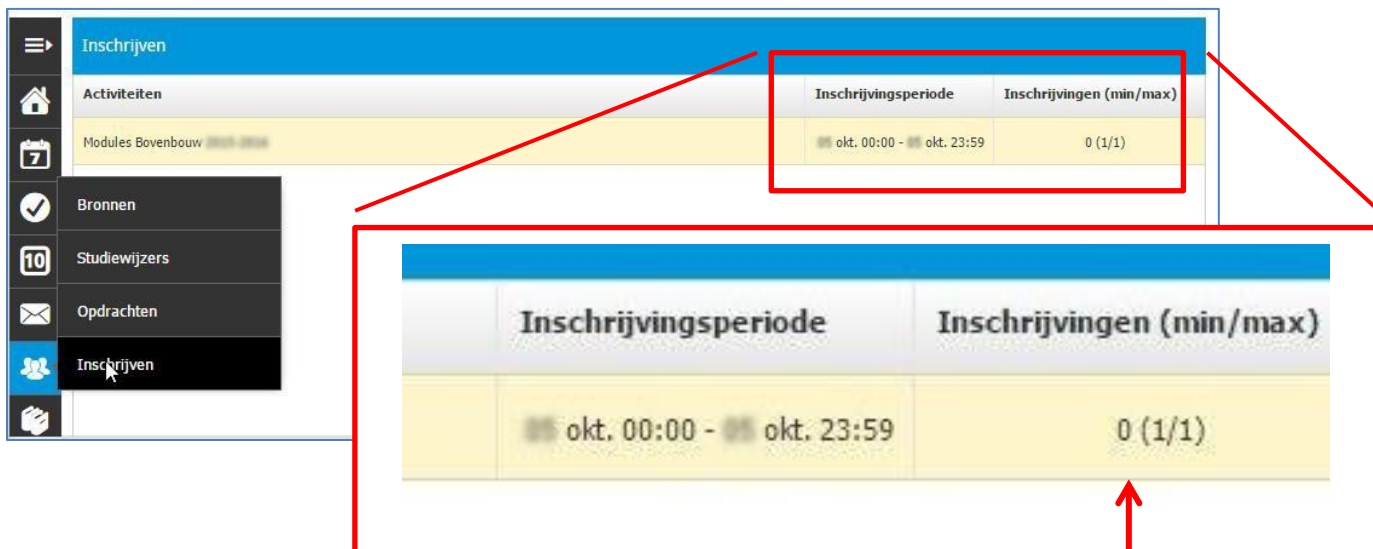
Inschrijven

| Activiteiten | Inschrijvingsperiode | Inschrijvingen (min/max) |
|---|---|---|
| Modules Bovenbouw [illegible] | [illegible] okt. 00:00 - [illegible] okt. 23:59 | 0 (1/1) |

7

10

Bronnen

Studiewijzers

Opdrachten

Inschrijven

| Inschrijvingsperiode | Inschrijvingen (min/max) |
|---|---|
| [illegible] okt. 00:00 - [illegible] okt. 23:59 | 0 (1/1) |